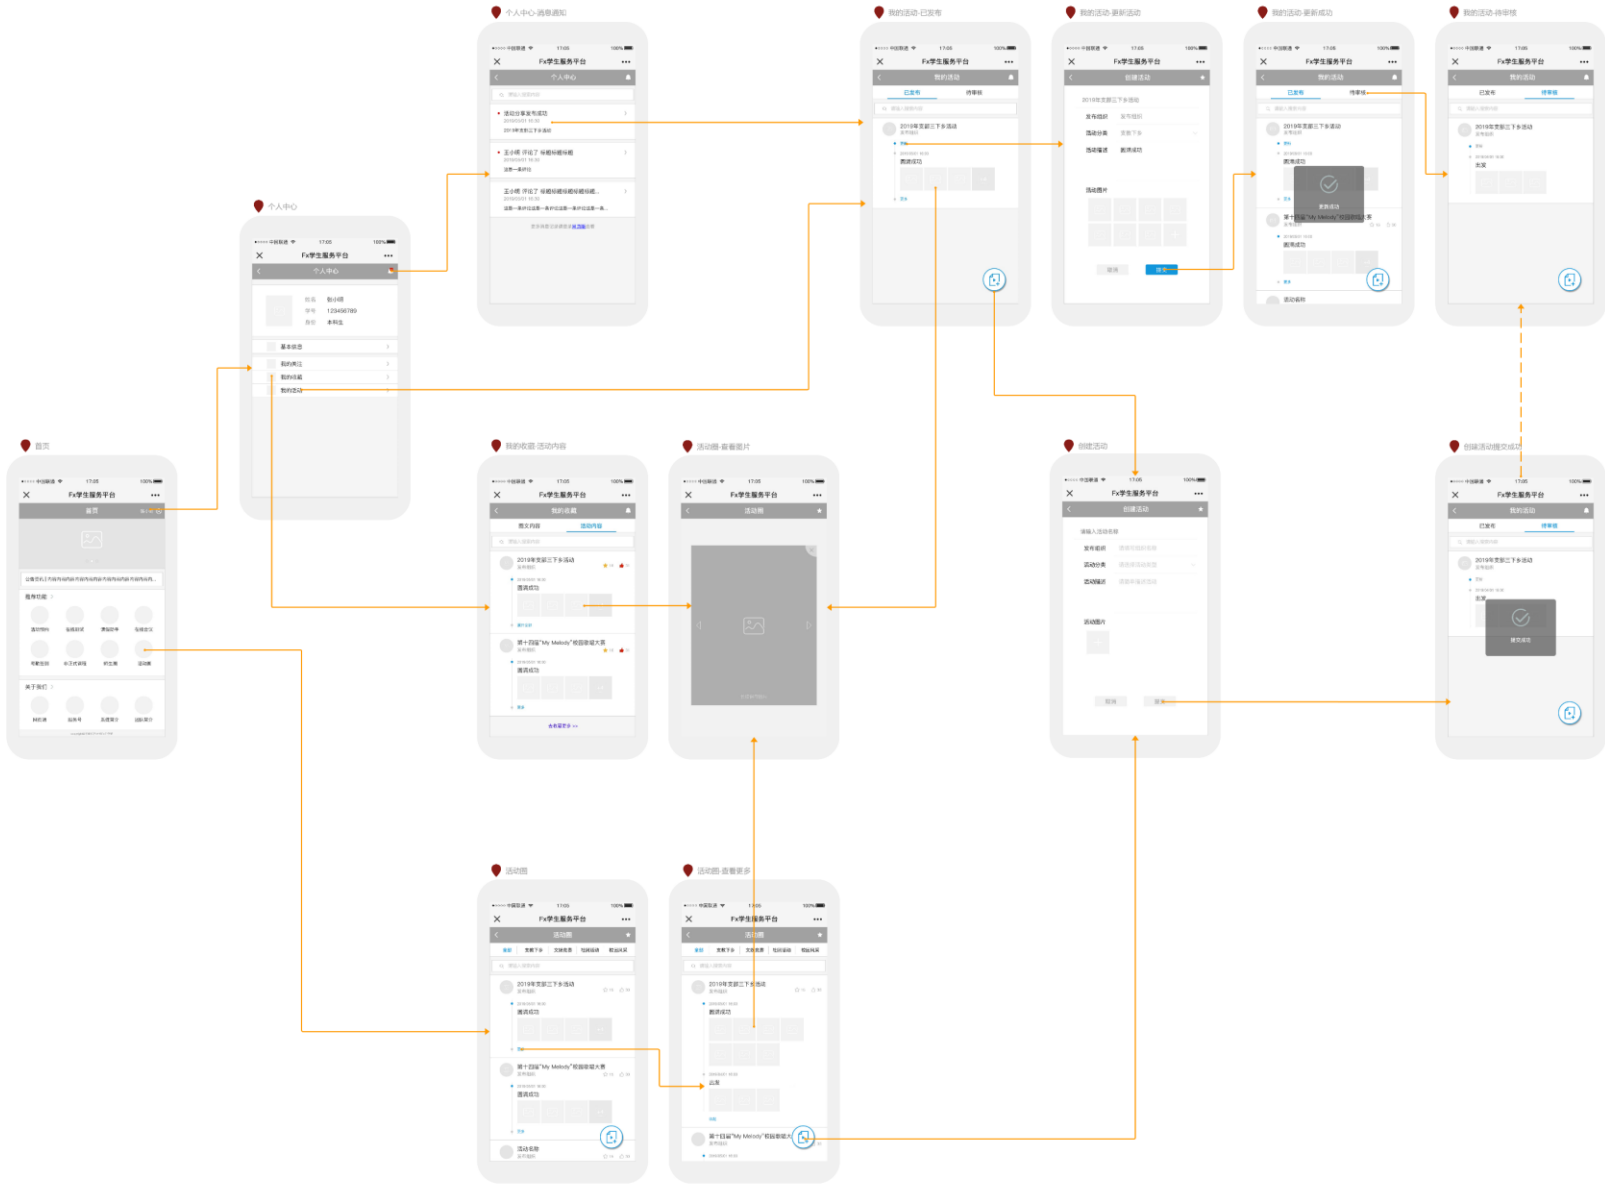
个人中心-消息通知

Fx学生服务平台

个人中心

活动分享发布成功

王小明 评论了 标题标题标题

王小明 评论了 标题标题标题标题

我的活动-已发布

Fx学生服务平台

我的活动

已发布

待审核

2019年支部三下乡活动

图片成功

我的活动-更新活动

Fx学生服务平台

创建活动

2019年支部三下乡活动

发布组织

活动分类

活动描述

活动图片

我的活动-更新成功

Fx学生服务平台

我的活动

已发布

待审核

2019年支部三下乡活动

图片成功

更新成功

第十四届"My Melody"校园歌唱大赛

活动名称

我的活动-待审核

Fx学生服务平台

我的活动

已发布

待审核

2019年支部三下乡活动

出发

个人中心

Fx学生服务平台

个人中心

姓名 耿小明

学号 123456789

身份 本科生

基本信息

我的关注

我的收藏

我的活动

首页

Fx学生服务平台

首页

推荐功能

关于我们

我的收藏-活动内容

Fx学生服务平台

我的收藏

图文内容

活动内容

2019年支部三下乡活动

图片成功

第十四届"My Melody"校园歌唱大赛

图片成功

活动相-查看图片

Fx学生服务平台

活动圈

创建活动

Fx学生服务平台

创建活动

请输入活动名称

发布组织

活动分类

活动描述

活动图片

创建活动提交成功

Fx学生服务平台

我的活动

已发布

待审核

2019年支部三下乡活动

提交成功

活动圈

Fx学生服务平台

活动圈

2019年支部三下乡活动

图片成功

第十四届"My Melody"校园歌唱大赛

图片成功

活动名称

活动圈-查看更多

Fx学生服务平台

活动圈

2019年支部三下乡活动

图片成功

出发

第十四届"My Melody"校园歌唱大赛